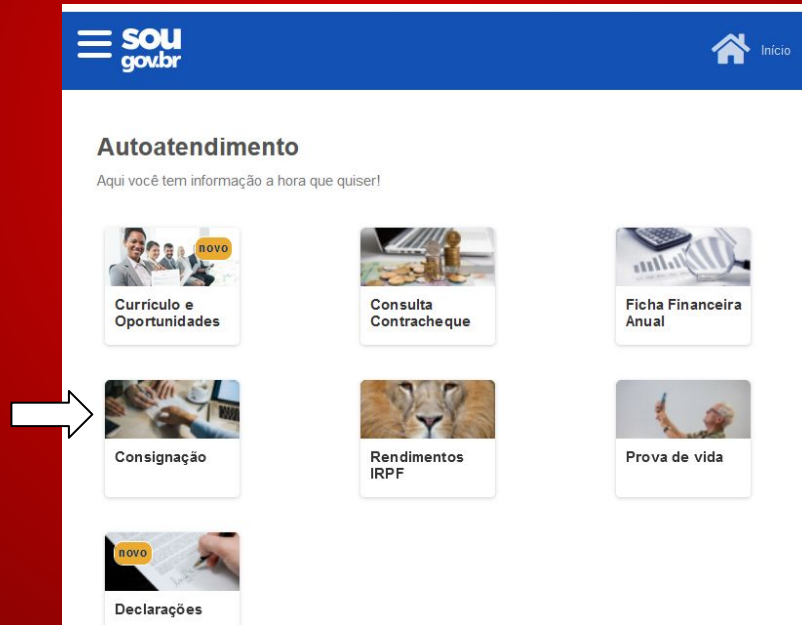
sou gov.br

Início

Autoatendimento

Aqui você tem informação a hora que quiser!

novo

Currículo e Oportunidades

Consulta Contracheque

Ficha Financeira Anual

Consignação

Rendimentos IRPF

Prova de vida

novo

Declarações